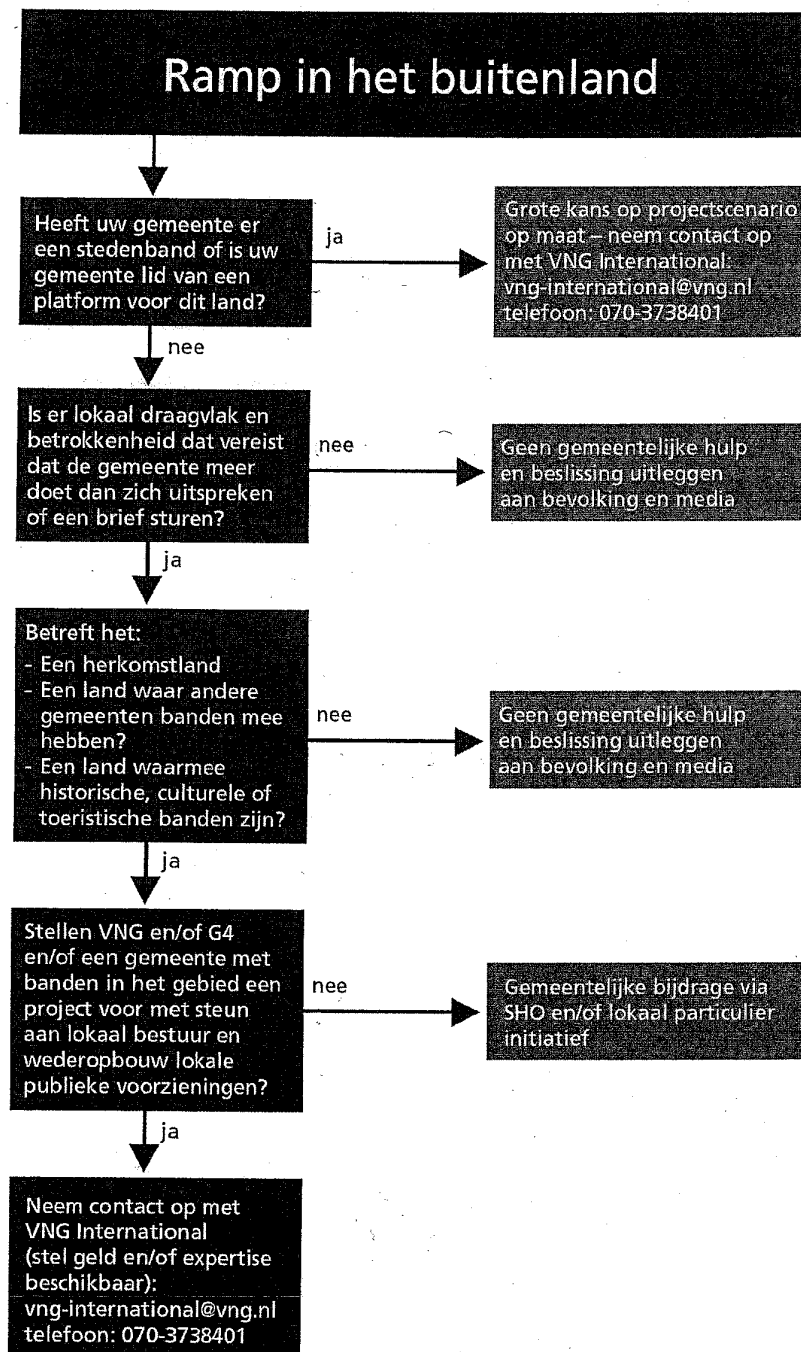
Ramp in het buitenland

Heeft uw gemeente er een stedenband of is uw gemeente lid van een platform voor dit land?

ja

Grote kans op projectscenario op maat – neem contact op met VNG International: vng-international@vng.nl telefoon: 070-3738401

nee

Is er lokaal draagvlak en betrokkenheid dat vereist dat de gemeente meer doet dan zich uitspreken of een brief sturen?

nee

Geen gemeentelijke hulp en beslissing uitleggen aan bevolking en media

ja

Betreft het:
- Een herkomstland
- Een land waar andere gemeenten banden mee hebben?
- Een land waarmee historische, culturele of toeristische banden zijn?

nee

Geen gemeentelijke hulp en beslissing uitleggen aan bevolking en media

ja

Stellen VNG en/of G4 en/of een gemeente met banden in het gebied een project voor met steun aan lokaal bestuur en wederopbouw lokale publieke voorzieningen?

nee

Gemeentelijke bijdrage via SHO en/of lokaal particulier initiatief

ja

Neem contact op met VNG International (stel geld en/of expertise beschikbaar): vng-international@vng.nl telefoon: 070-3738401